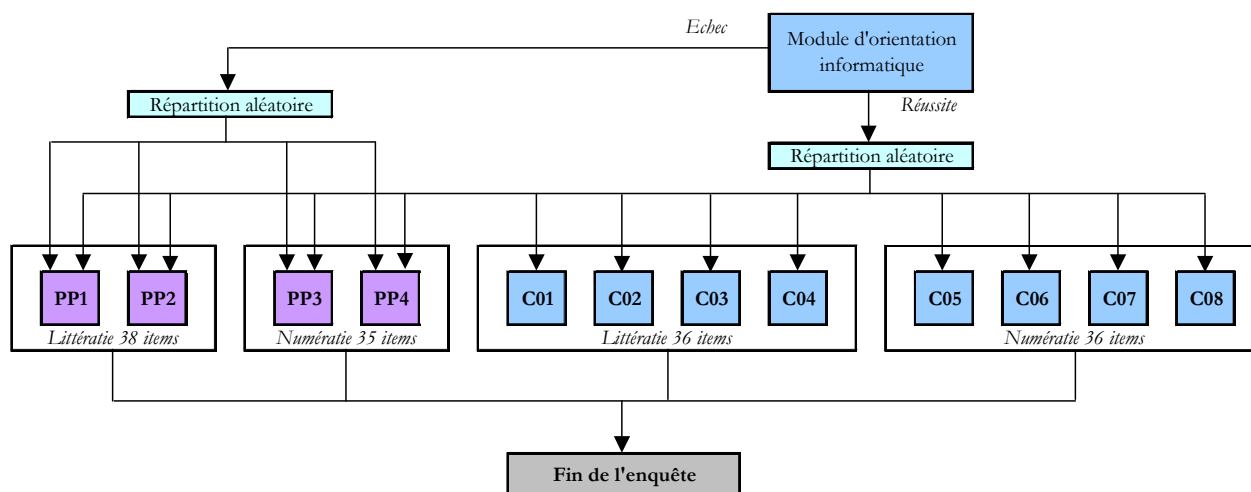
Module d'orientation informatique

Echec

Réussite

Répartition aléatoire

Répartition aléatoire

PP1 PP2
Littératie 38 items

PP3 PP4
Numératie 35 items

C01 C02 C03 C04
Littératie 36 items

C05 C06 C07 C08
Numératie 36 items

Fin de l'enquête